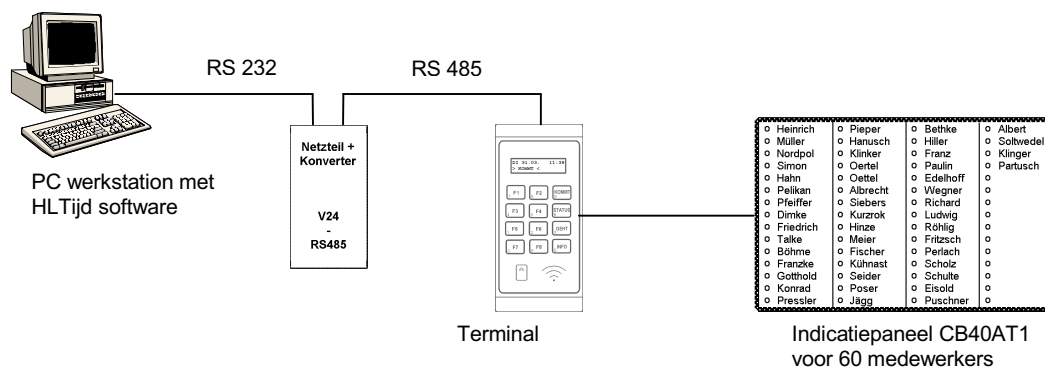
RS 232

RS 485

PC werkstation met HLTijd software

Netzteil + Konverter

V24
-
RS485

DI 31.08. 11:38
> KOMMT <

F1 F2 KOMMT
F3 F4 STATUS
F5 F6 GEHT
F7 F8 INFO

Terminal

| | | | |
|---|---|---|---|
| o Heinrich | o Pieper | o Bethke | o Albert |
| o Müller | o Hanusch | o Hiller | o Soltwedel |
| o Nordpol | o Klinker | o Franz | o Klinger |
| o Simon | o Oertel | o Paulin | o Partusch |
| o Hahn | o Oettel | o Edelhoff | o |
| o Pelikan | o Albrecht | o Wegner | o |
| o Pfeiffer | o Siebers | o Richard | o |
| o Dimke | o Kurzrok | o Ludwig | o |
| o Friedrich | o Hinze | o Röhlig | o |
| o Talke | o Meier | o Fritzsch | o |
| o Böhme | o Fischer | o Perlach | o |
| o Franzke | o Kühnast | o Scholz | o |
| o Gotthold | o Seider | o Schulte | o |
| o Konrad | o Poser | o Eisold | o |
| o Pressler | o Jägg | o Puschner | o |

Indicatiepaneel CB40AT1 voor 60 medewerkers